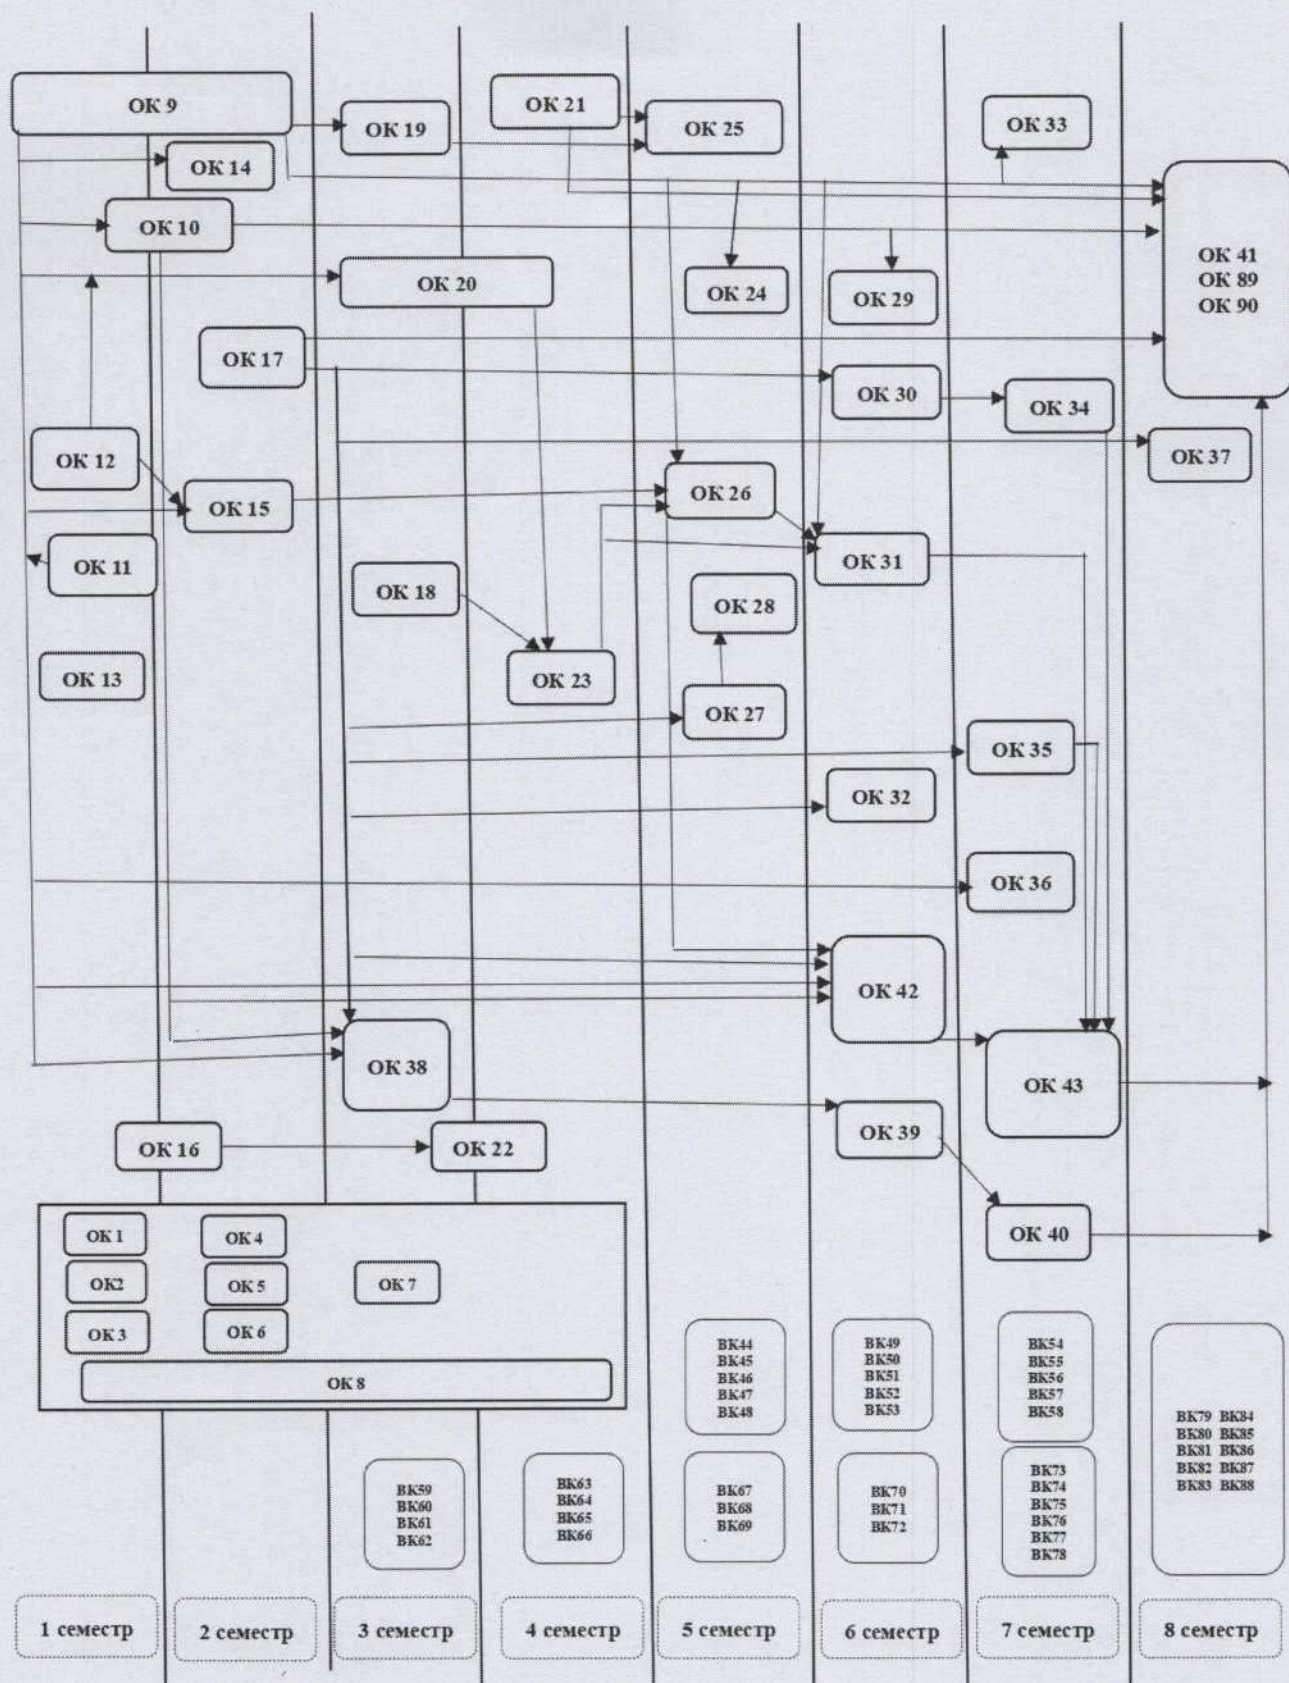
ОК 9
ОК 19
ОК 21
ОК 25
ОК 33
ОК 14
ОК 10
ОК 41
ОК 89
ОК 90
ОК 20
ОК 24
ОК 29
ОК 17
ОК 30
ОК 34
ОК 12
ОК 37
ОК 15
ОК 26
ОК 11
ОК 31
ОК 18
ОК 28
ОК 13
ОК 23
ОК 27
ОК 35
ОК 32
ОК 36
ОК 42
ОК 38
ОК 43
ОК 39
ОК 16
ОК 22
ОК 40
ОК 1
ОК 4
ОК2
ОК 5
ОК 7
ОК 3
ОК 6
ОК 8
ВК44
ВК45
ВК46
ВК47
ВК48
ВК49
ВК50
ВК51
ВК52
ВК53
ВК54
ВК55
ВК56
ВК57
ВК58
ВК79 ВК84
ВК80 ВК85
ВК81 ВК86
ВК82 ВК87
ВК83 ВК88
ВК59
ВК60
ВК61
ВК62
ВК63
ВК64
ВК65
ВК66
ВК67
ВК68
ВК69
ВК70
ВК71
ВК72
ВК73
ВК74
ВК75
ВК76
ВК77
ВК78
1 семестр
2 семестр
3 семестр
4 семестр
5 семестр
6 семестр
7 семестр
8 семестр